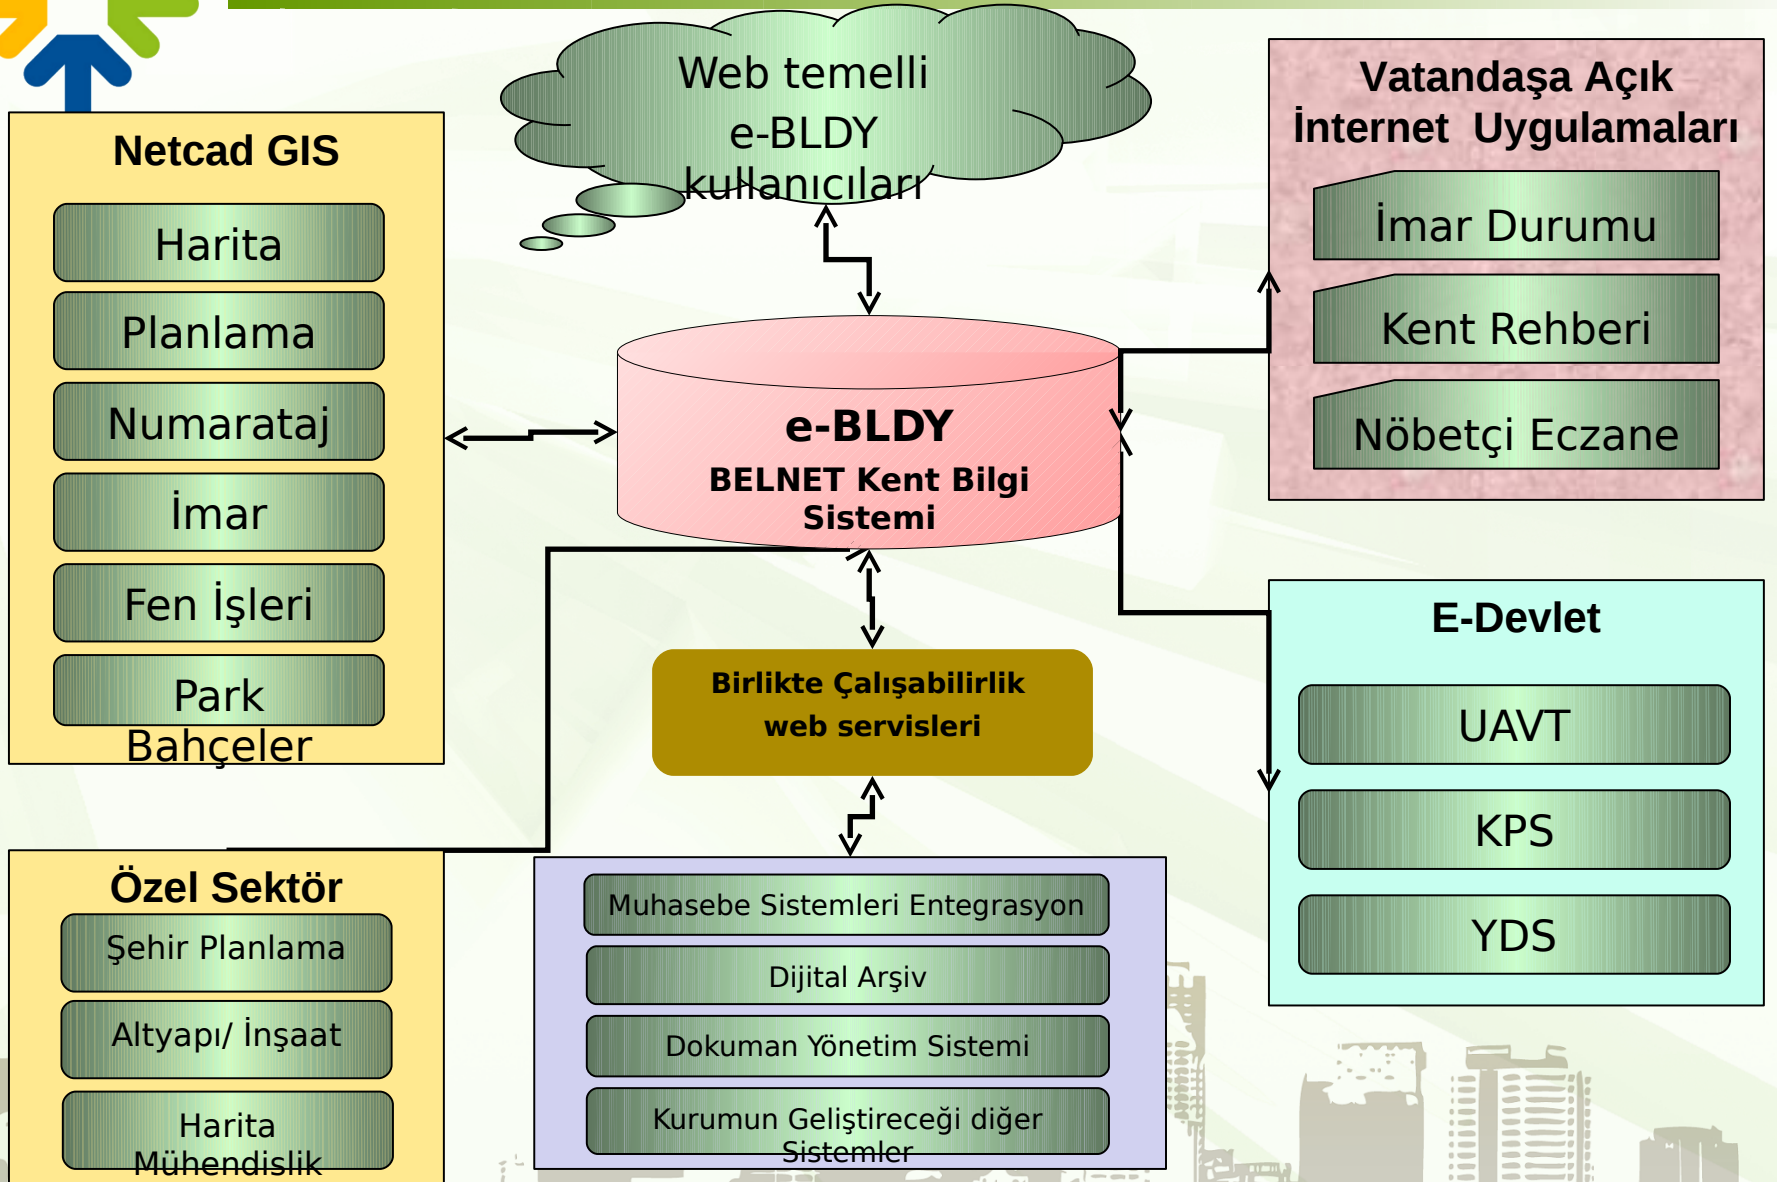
Web temelli e-BLDY kullanıcıları

Netcad GIS

Harita

Planlama

Numarataj

İmar

Fen İşleri

Park Bahçeler

Vatandaşa Açık İnternet Uygulamaları

İmar Durumu

Kent Rehberi

Nöbetçi Eczane

e-BLDY

BELNET Kent Bilgi Sistemi

Birlikte Çalışabilirlik web servisleri

E-Devlet

UAVT

KPS

YDS

Özel Sektör

Şehir Planlama

Altyapı/ İnşaat

Harita Mühendislik

Muhasebe Sistemleri Entegrasyon

Dijital Arşiv

Dokuman Yönetim Sistemi

Kurumun Geliştireceği diğer Sistemler